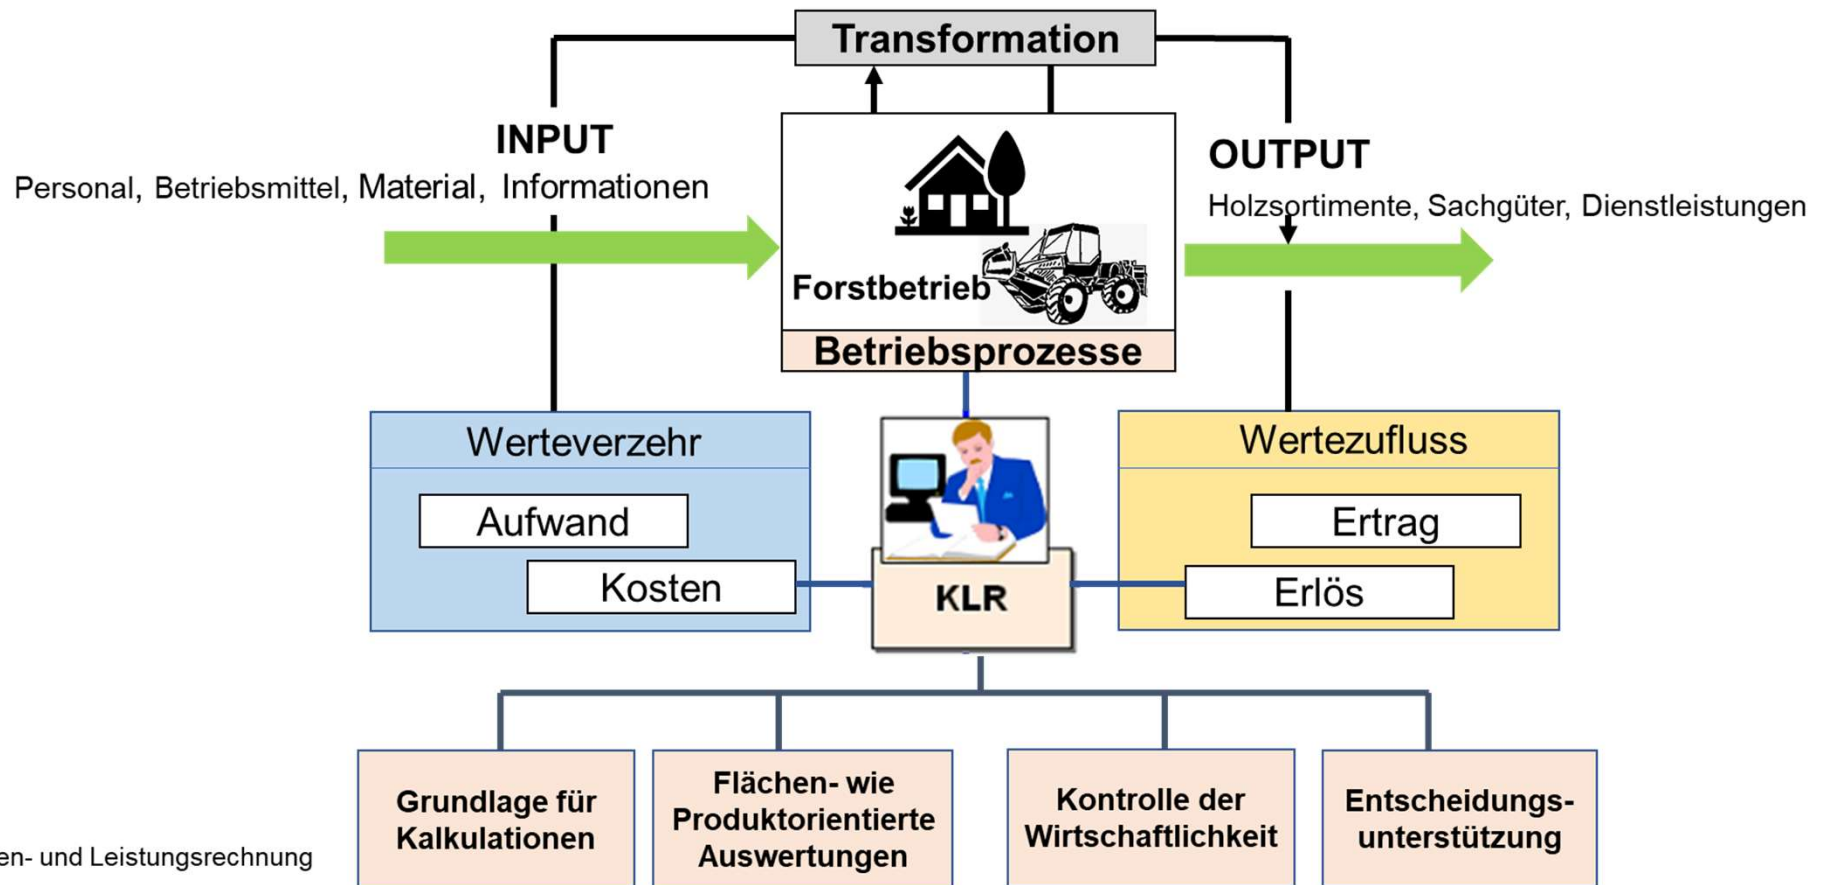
Transformation

INPUT
Personal, Betriebsmittel, Material, Informationen

Forstbetrieb
Betriebsprozesse

OUTPUT
Holzsortimente, Sachgüter, Dienstleistungen

Werteverzehr
Aufwand
Kosten

KLR

Wertezufluss
Ertrag
Erlös

Grundlage für Kalkulationen

Flächen- wie Produktorientierte Auswertungen

Kontrolle der Wirtschaftlichkeit

Entscheidungsunterstützung

en- und Leistungsrechnung